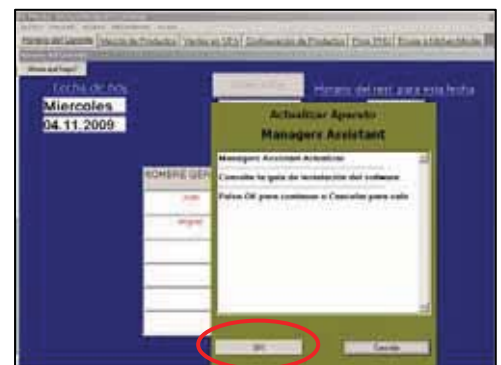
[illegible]

Fecha de hoy

Miercoles

04.11.2009

Horario del rest. para esta fecha

NOMBRE GER

Actualizar Aparato

Managers Assistant

Managers Assistant Actualizar

Consulte la guía de instalación del software

Pulse OK para continuar o Cancelar para salir

OK

Cancelar